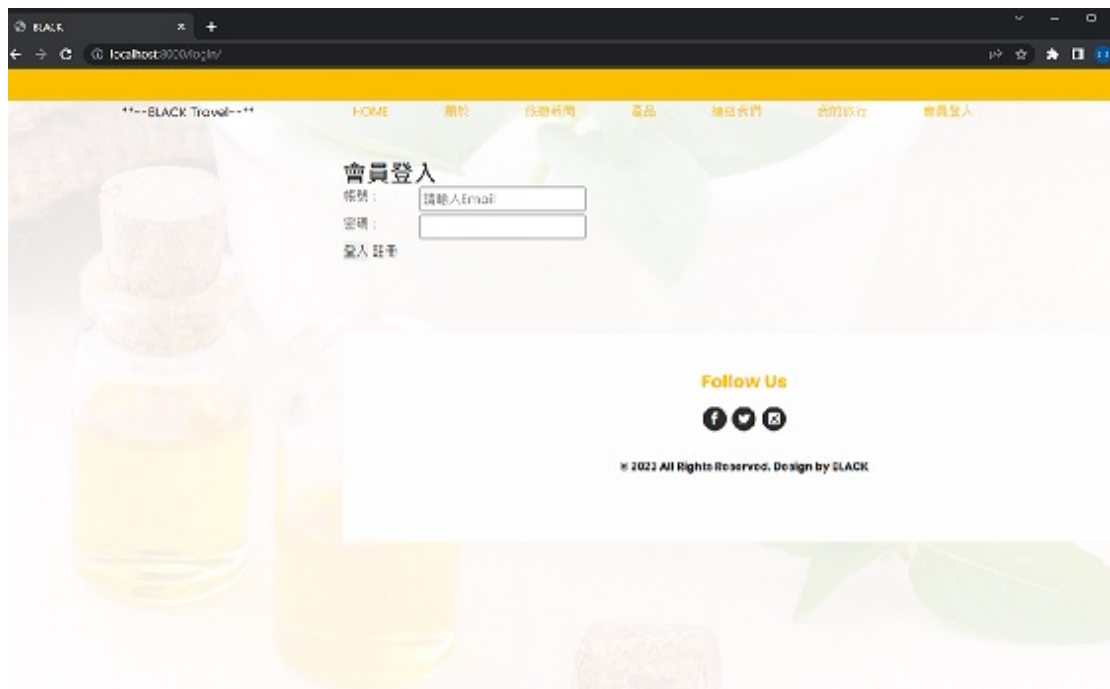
BLACK

localhost:8000/login/

**--BLACK Travel--**

HOME

關於

最新消息

產品

聯絡我們

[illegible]

會員登入

會員登入

帳號：

請輸入Email

密碼：

登入 註冊

Follow Us

© 2022 All Rights Reserved. Design by BLACK